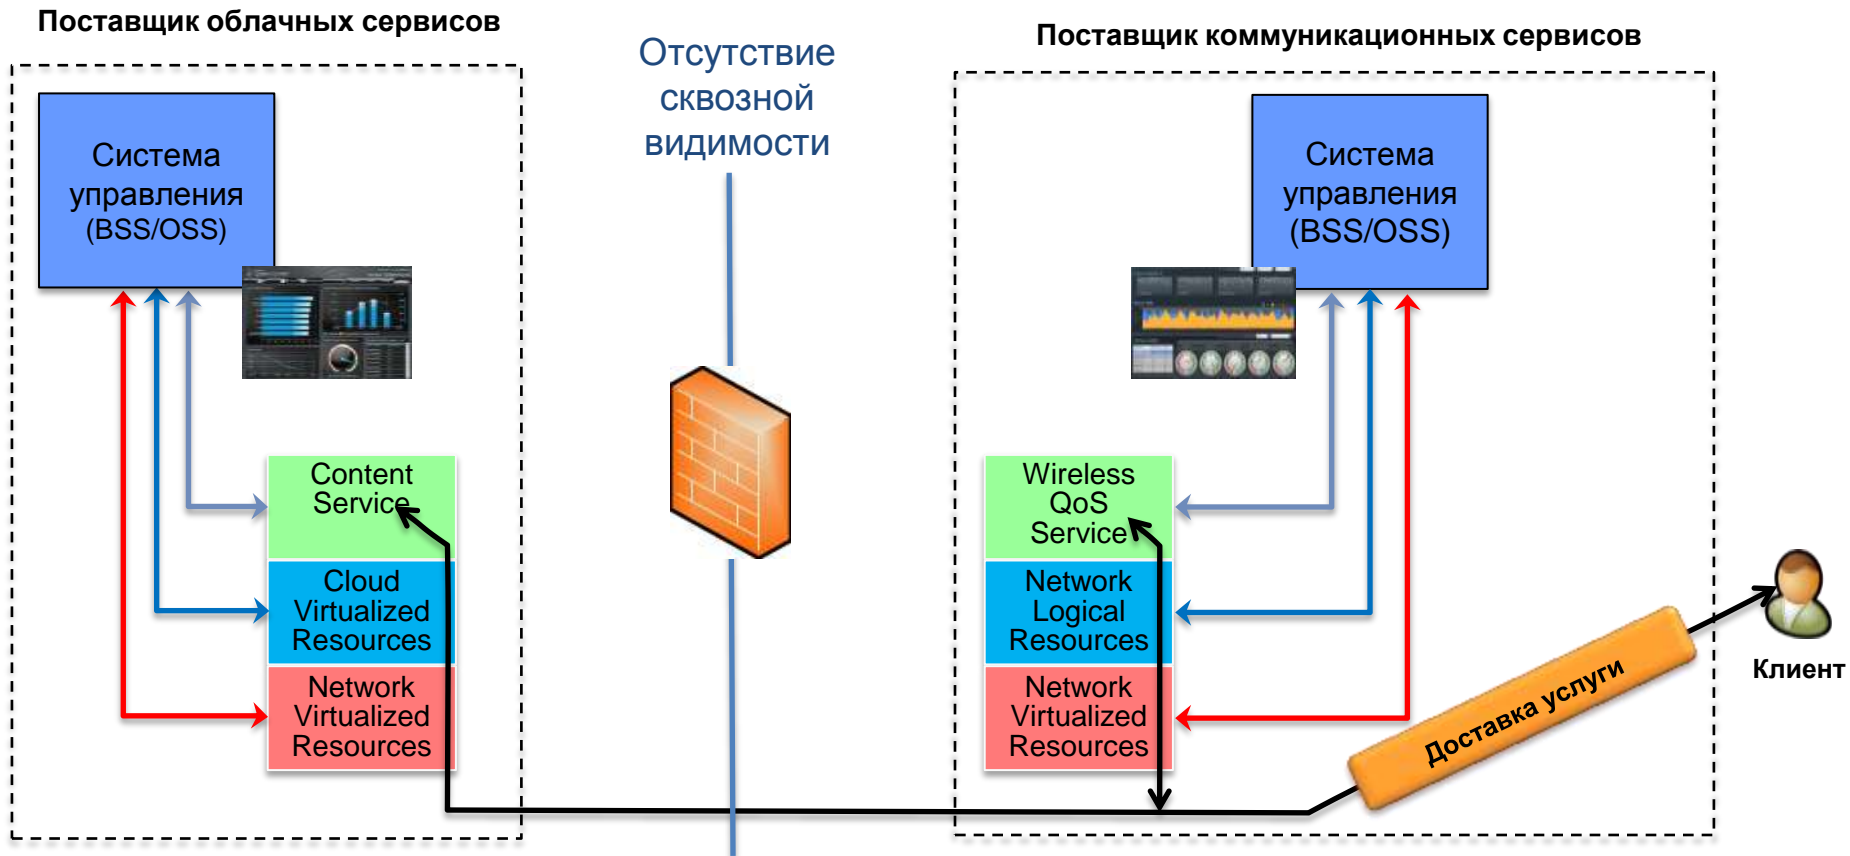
Поставщик облачных сервисов

Система управления (BSS/OSS)

Content Service

Cloud Virtualized Resources

Network Virtualized Resources

Отсутствие сквозной видимости

Поставщик коммуникационных сервисов

Система управления (BSS/OSS)

Wireless QoS Service

Network Logical Resources

Network Virtualized Resources

Доставка услуги

Клиент